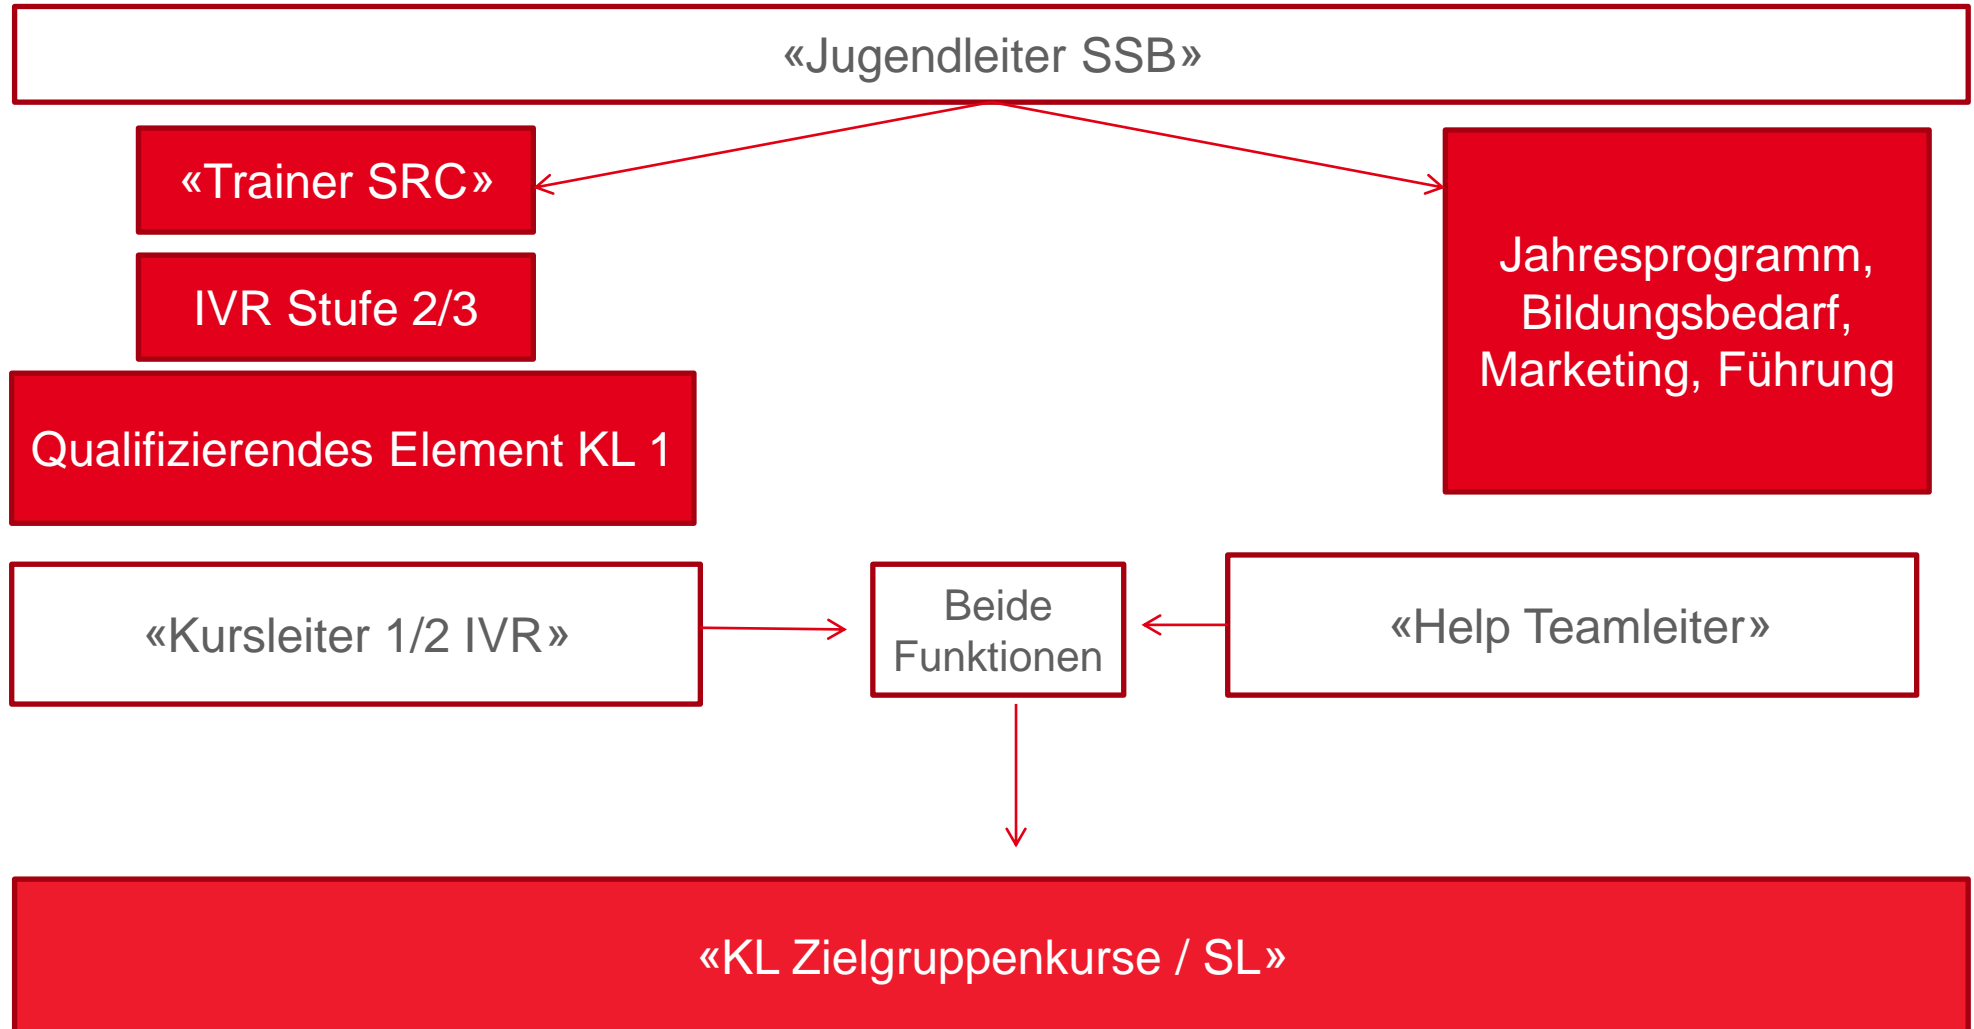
«Jugendleiter SSB»

«Trainer SRC»

IVR Stufe 2/3

Qualifizierendes Element KL 1

Jahresprogramm, Bildungsbedarf, Marketing, Führung

«Kursleiter 1/2 IVR»

Beide Funktionen

«Help Teamleiter»

«KL Zielgruppenkurse / SL»